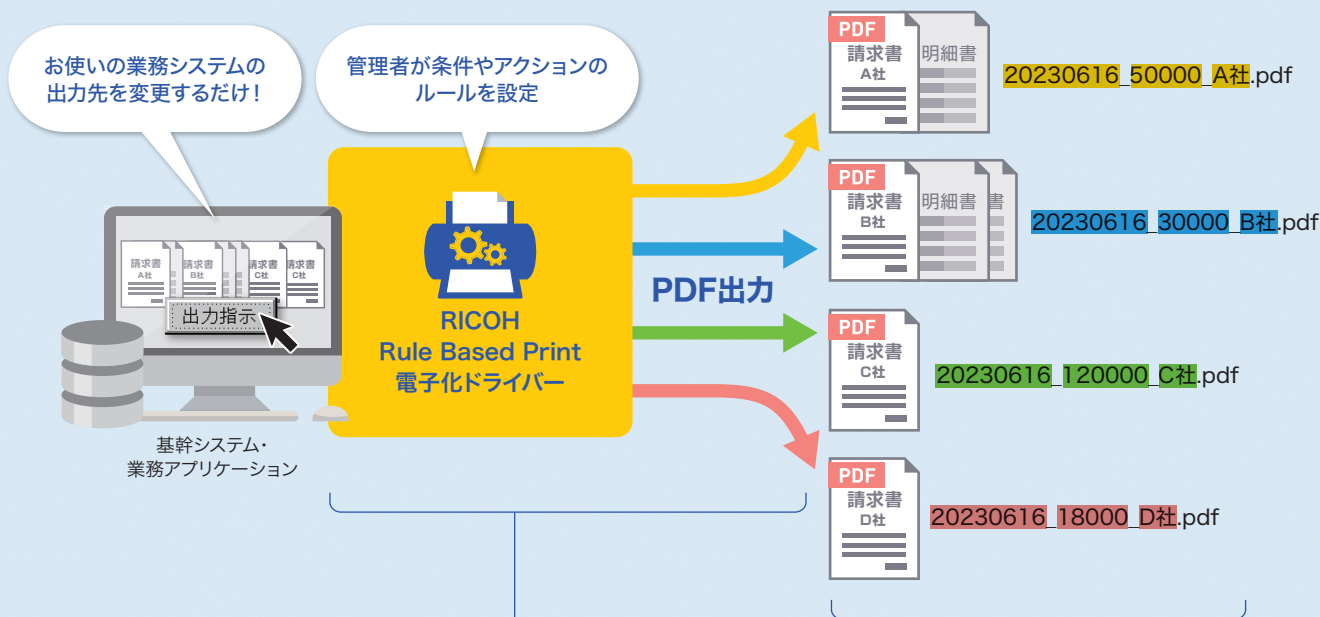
お使いの業務システムの
出力先を変更するだけ！

管理者が条件やアクションの
ルールを設定

請求書
A社
請求書
B社
請求書
C社
請求書
C社

出力指示

基幹システム・
業務アプリケーション

RICOH
Rule Based Print
電子化ドライバー

PDF出力

PDF
請求書
A社
明細書

20230616_50000_A社.pdf

PDF
請求書
B社
明細書
書

20230616_30000_B社.pdf

PDF
請求書
C社

20230616_120000_C社.pdf

PDF
請求書
D社

20230616_18000_D社.pdf